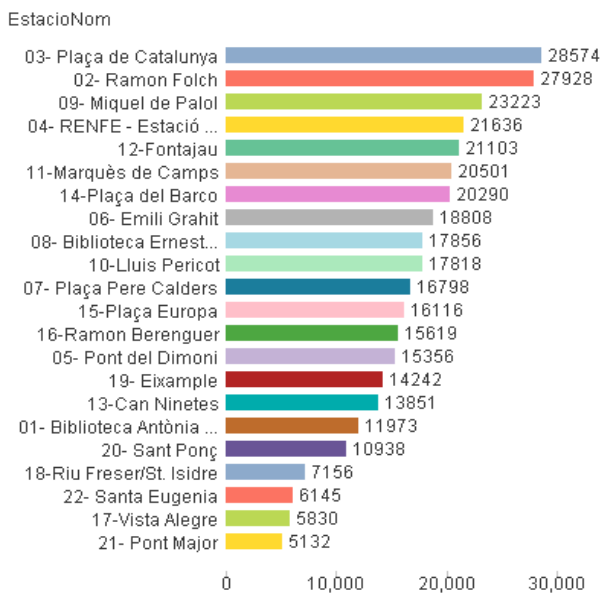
EstacioNom

03- Plaça de Catalunya 28574
02- Ramon Folch 27928
09- Miquel de Palol 23223
04- RENFE - Estació ... 21636
12-Fontajau 21103
11-Marquès de Camps 20501
14-Plaça del Barco 20290
06- Emili Grahit 18808
08- Biblioteca Ernest... 17856
10-Lluis Pericot 17818
07- Plaça Pere Calders 16798
15-Plaça Europa 16116
16-Ramon Berenguer 15619
05- Pont del Dimoni 15356
19- Eixample 14242
13-Can Ninetes 13851
01- Biblioteca Antònia ... 11973
20- Sant Ponç 10938
18-Riu Freser/St. Isidre 7156
22- Santa Eugenia 6145
17-Vista Alegre 5830
21- Pont Major 5132

0 10,000 20,000 30,000